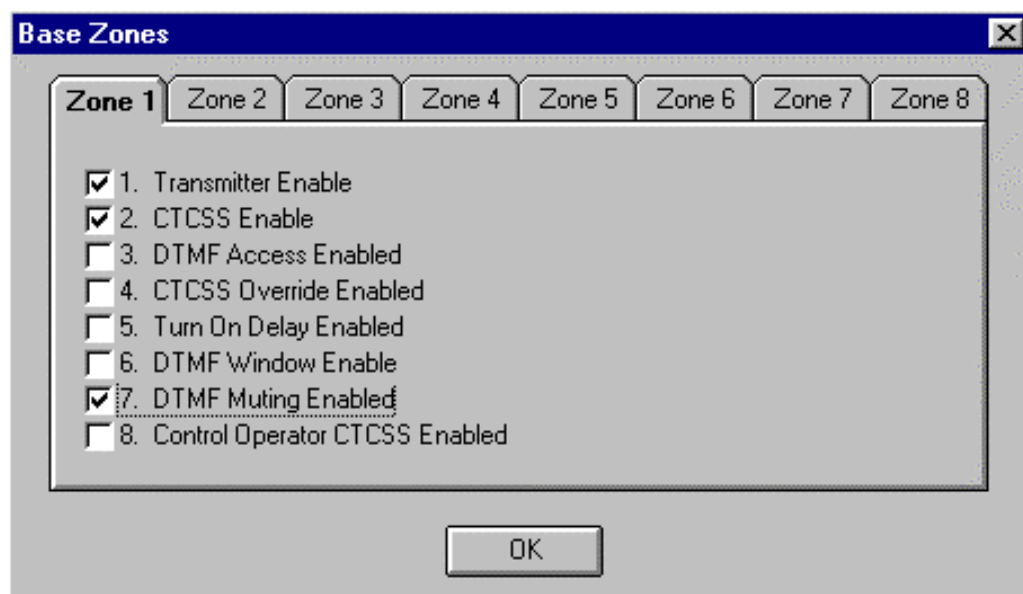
Base Zones

Zone 1 | Zone 2 | Zone 3 | Zone 4 | Zone 5 | Zone 6 | Zone 7 | Zone 8

1. Transmitter Enable
2. CTCSS Enable
3. DTMF Access Enabled
4. CTCSS Override Enabled
5. Turn On Delay Enabled
6. DTMF Window Enable
7. DTMF Muting Enabled
8. Control Operator CTCSS Enabled

OK